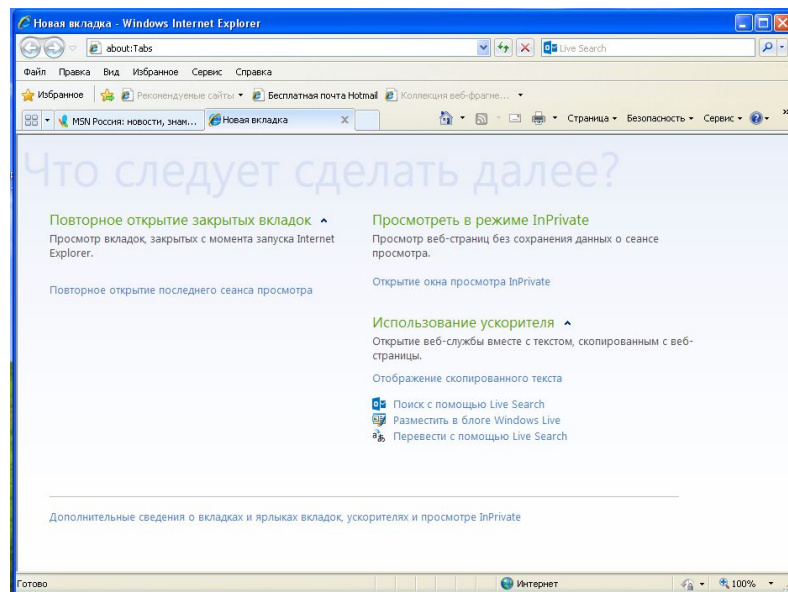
Новая вкладка - Windows Internet Explorer

about:Tabs

Live Search

Файл Правка Вид Избранное Сервис Справка

Избранное | Рекомендуемые сайты ▾ Бесплатная почта Hotmail Коллекция веб-фрагме... ▾

MSN Россия: новости, знам... | Новая вкладка ×

Страница ▾ Безопасность ▾ Сервис ▾

Что следует сделать далее?

Повторное открытие закрытых вкладок ▴
Просмотр вкладок, закрытых с момента запуска Internet Explorer.

Повторное открытие последнего сеанса просмотра

Просмотреть в режиме InPrivate
Просмотр веб-страниц без сохранения данных о сеансе просмотра.

Открытие окна просмотра InPrivate

Использование ускорителя ▴
Открытие веб-службы вместе с текстом, скопированным с веб-страницы.

Отображение скопированного текста

Поиск с помощью Live Search
Разместить в блоге Windows Live
Перевести с помощью Live Search

Дополнительные сведения о вкладках и ярлыках вкладок, ускорителях и просмотре InPrivate

Готово

Интернет

100%